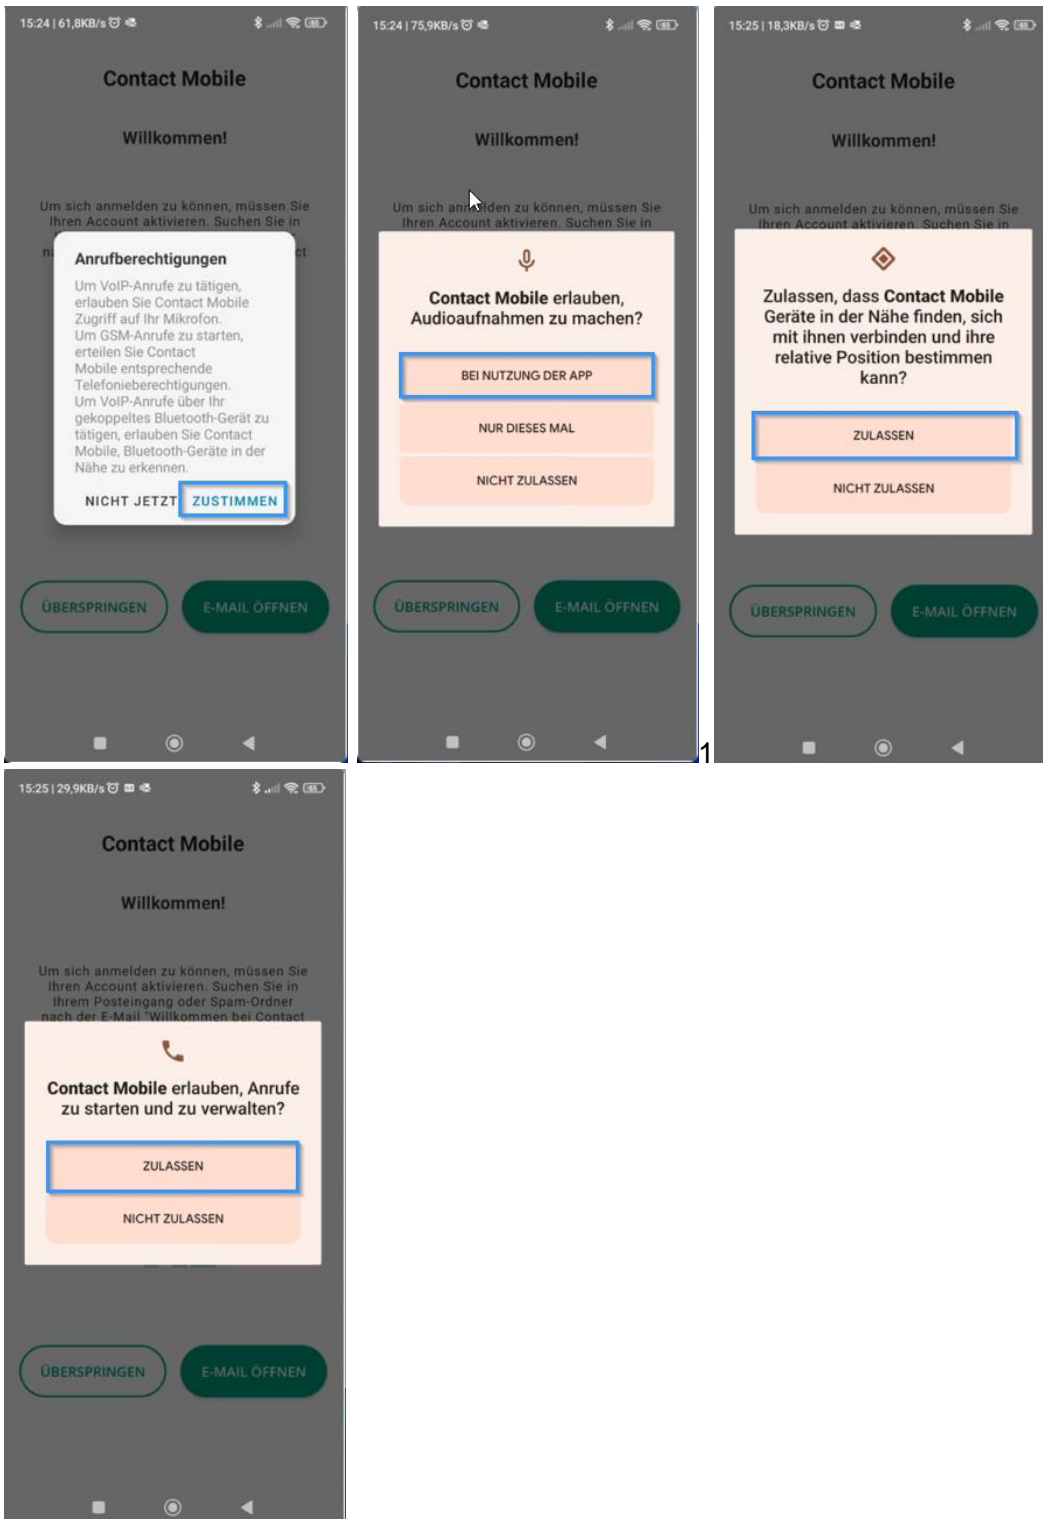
15:24 | 61,8KB/s

Contact Mobile

Willkommen!

Um sich anmelden zu können, müssen Sie Ihren Account aktivieren. Suchen Sie in

Anrufberechtigungen

Um VoIP-Anrufe zu tätigen, erlauben Sie Contact Mobile Zugriff auf Ihr Mikrofon. Um GSM-Anrufe zu starten, erteilen Sie Contact Mobile entsprechende Telefonieberechtigungen. Um VoIP-Anrufe über Ihr gekoppeltes Bluetooth-Gerät zu tätigen, erlauben Sie Contact Mobile, Bluetooth-Geräte in der Nähe zu erkennen.

NICHT JETZT ZUSTIMMEN

ÜBERSPRINGEN E-MAIL ÖFFNEN

15:24 | 75,9KB/s

Contact Mobile

Willkommen!

Um sich anmelden zu können, müssen Sie Ihren Account aktivieren. Suchen Sie in

Contact Mobile erlauben, Audioaufnahmen zu machen?

BEI NUTZUNG DER APP

NUR DIESES MAL

NICHT ZULASSEN

ÜBERSPRINGEN E-MAIL ÖFFNEN

1

15:25 | 18,3KB/s

Contact Mobile

Willkommen!

Um sich anmelden zu können, müssen Sie Ihren Account aktivieren. Suchen Sie in

Zulassen, dass Contact Mobile Geräte in der Nähe finden, sich mit ihnen verbinden und ihre relative Position bestimmen kann?

ZULASSEN

NICHT ZULASSEN

ÜBERSPRINGEN E-MAIL ÖFFNEN

15:25 | 29,9KB/s

Contact Mobile

Willkommen!

Um sich anmelden zu können, müssen Sie Ihren Account aktivieren. Suchen Sie in Ihrem Posteingang oder Spam-Ordner nach der E-Mail "Willkommen bei Contact

Contact Mobile erlauben, Anrufe zu starten und zu verwalten?

ZULASSEN

NICHT ZULASSEN

ÜBERSPRINGEN E-MAIL ÖFFNEN